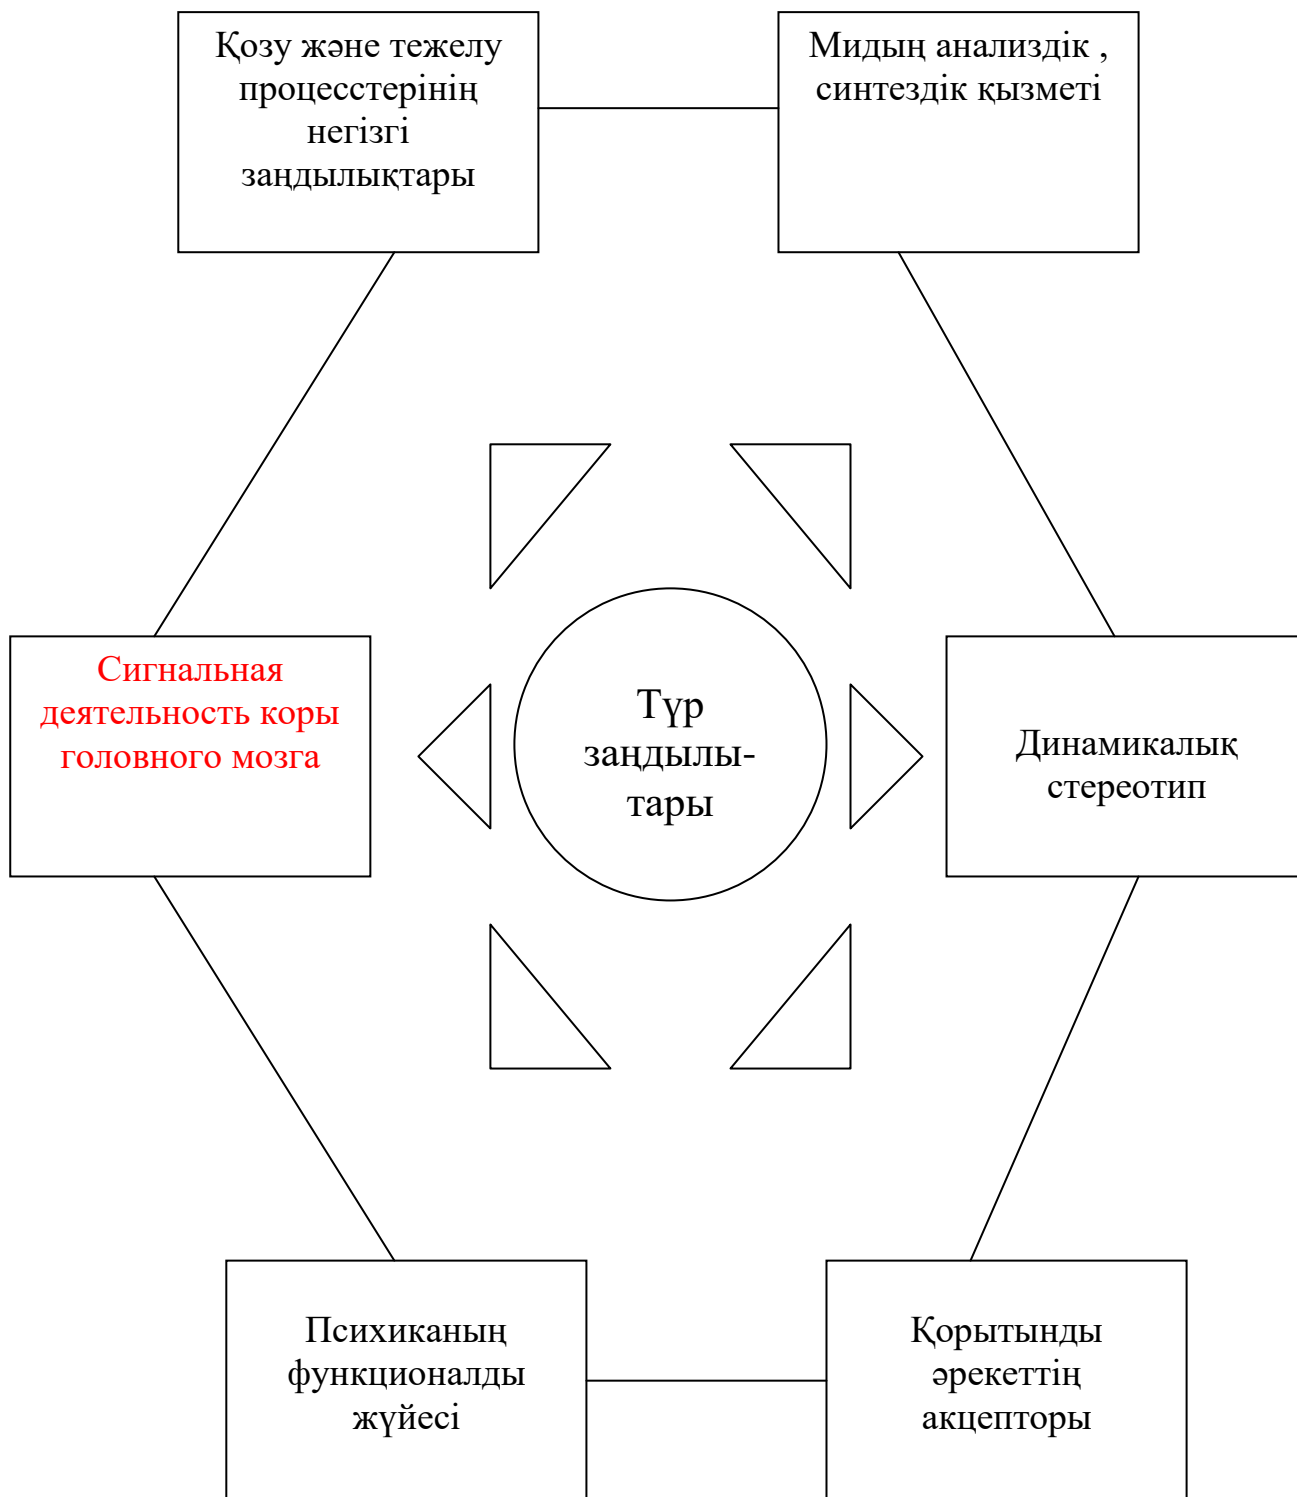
Қозу және тежелу процесстерінің негізгі заңдылықтары

Мидың анализдік , синтездік қызметі

Сигнальная деятельность коры головного мозга

Түр заңдылықтары

Динамикалық стереотип

Психиканың функционалды жүйесі

Қорытынды әрекеттің акцепторы